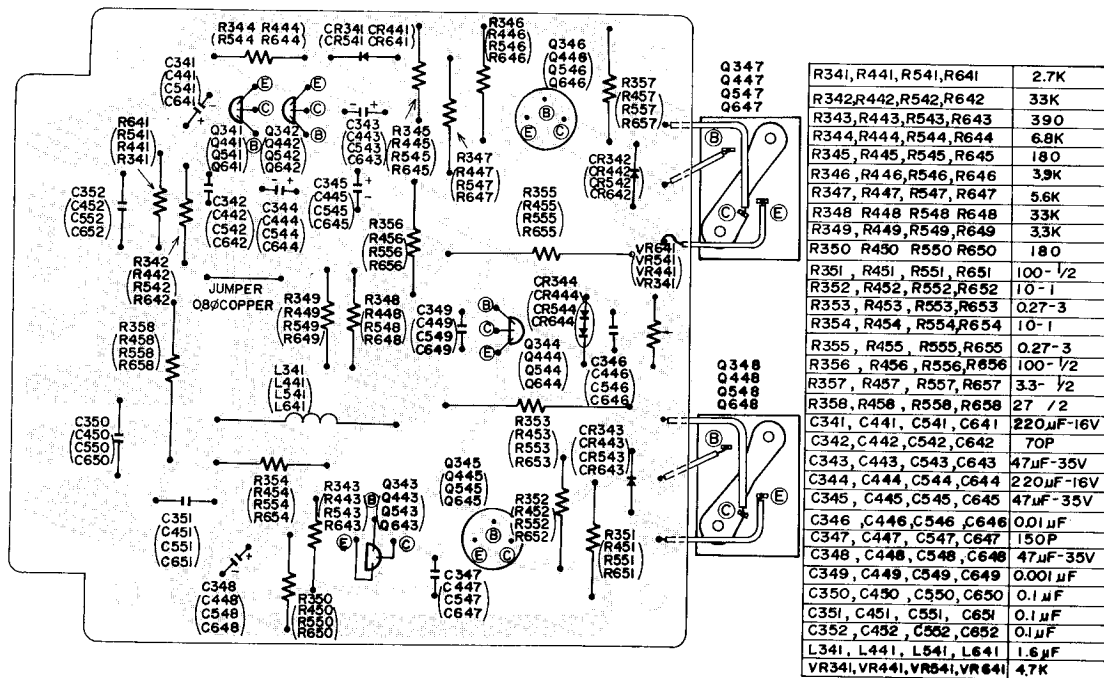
R344 R444
(R544 R644)

CR341 CR441
(CR541 CR641)

R346
(R446
R546
R646)

Q346
(Q446
Q546
Q646)

Q347
Q447
Q547
Q647

C341
(C441
C541
C641)

E E C C B

Q341
(Q441
Q541
Q641)

Q342
(Q442
Q542
Q642)

C343
(C443
C543
C643)

R345
(R445
R545
R645)

R357
(R457
R557
R657)

R641
(R541
R441
R341)

R347
(R447
R547
R647)

CR342
(CR442
CR542
CR642)

C342
(C442
C542
C642)

C345
(C445
C545
C645)

C344
(C444
C544
C644)

C352
(C452
C552
C652)

R355
(R455
R555
R655)

R356
(R456
R556
R656)

R342
(R442
R542
R642)

VR641
VR541
VR441
VR341

JUMPER
080COPPER

R349
(R449
R549
R649)

R348
(R448
R548
R648)

C349
(C449
C549
C649)

CR344
(CR444
CR544
CR644)

R358
(R458
R558
R658)

Q344
(Q444
Q544
Q644)

C346
(C446
C546
C646)

Q348
Q448
Q548
Q648

L341
(L441
L541
L641)

C350
(C450
C550
C650)

R353
(R453
R553
R653)

CR343
(CR443
CR543
CR643)

Q345
(Q445
Q545
Q645)

R354
(R454
R554
R654)

R343
(R443
R543
R643)

Q343
(Q443
Q543
Q643)

C351
(C451
C551
C651)

R352
(R452
R552
R652)

R351
(R451
R551
R651)

C348
(C448
C548
C648)

C347
(C447
C547
C647)

R350
(R450
R550
R650)

| | |
|---|---|
| R341, R441, R541, R641 | 2.7K |
| R342, R442, R542, R642 | 33K |
| R343, R443, R543, R643 | 390 |
| R344, R444, R544, R644 | 6.8K |
| R345, R445, R545, R645 | 180 |
| R346, R446, R546, R646 | 3.9K |
| R347, R447, R547, R647 | 5.6K |
| R348 R448 R548 R648 | 33K |
| R349, R449, R549, R649 | 3.3K |
| R350 R450 R550 R650 | 180 |
| R351, R451, R551, R651 | 100- 1/2 |
| R352, R452, R552, R652 | 10-1 |
| R353, R453, R553, R653 | 0.27-3 |
| R354, R454, R554, R654 | 10-1 |
| R355, R455, R555, R655 | 0.27-3 |
| R356, R456, R556, R656 | 100- 1/2 |
| R357, R457, R557, R657 | 3.3- 1/2 |
| R358, R458, R558, R658 | 27 /2 |
| C341, C441, C541, C641 | 220μF-16V |
| C342, C442, C542, C642 | 70P |
| C343, C443, C543, C643 | 47μF-35V |
| C344, C444, C544, C644 | 220μF-16V |
| C345, C445, C545, C645 | 47μF-35V |
| C346, C446, C546, C646 | 0.01 μF |
| C347, C447, C547, C647 | 150P |
| C348, C448, C548, C648 | 47μF-35V |
| C349, C449, C549, C649 | 0.001 μF |
| C350, C450, C550, C650 | 0.1 μF |
| C351, C451, C551, C651 | 0.1 μF |
| C352, C452, C552, C652 | 0.1 μF |
| L341, L441, L541, L641 | 1.6 μF |
| VR341, VR441, VR541, VR641 | 4.7K |